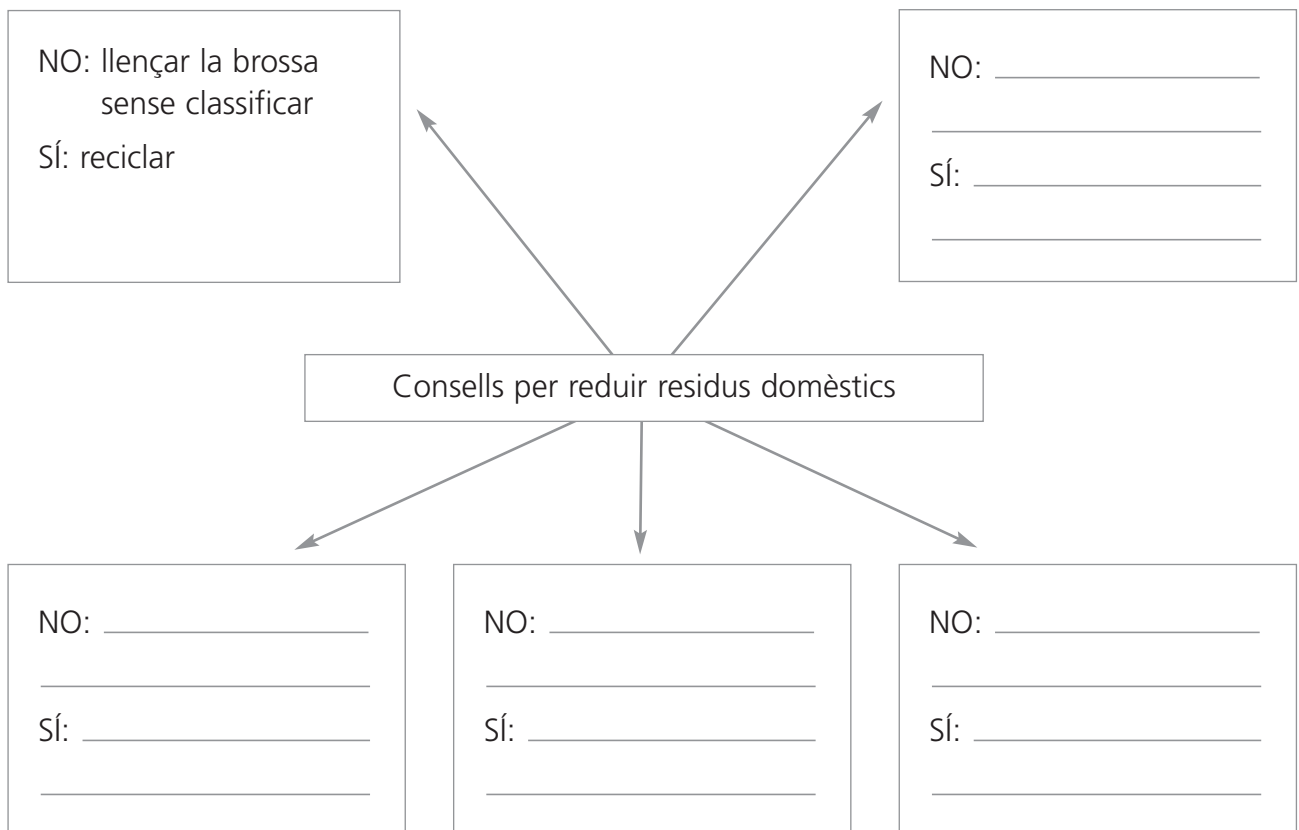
NO: llençar la brossa sense classificar
SÍ: reciclar

NO: ______________
______________
SÍ: ______________
______________

Consells per reduir residus domèstics

NO: ______________
______________
SÍ: ______________
______________

NO: ______________
______________
SÍ: ______________
______________

NO: ______________
______________
SÍ: ______________
______________